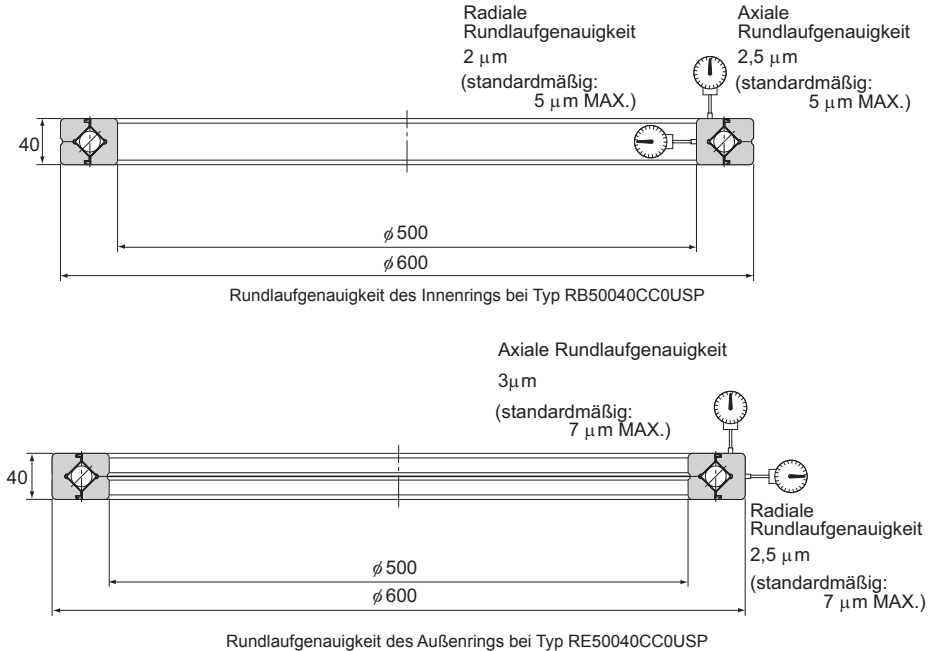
Radiale Rundlaufgenauigkeit
2 $\mu$m
(standardmäßig: 5 $\mu$m MAX.)

Axiale Rundlaufgenauigkeit
2,5 $\mu$m
(standardmäßig: 5 $\mu$m MAX.)

40

$\phi$500

$\phi$600

Rundlaufgenauigkeit des Innenrings bei Typ RB50040CC0USP

Axiale Rundlaufgenauigkeit
3$\mu$m
(standardmäßig: 7 $\mu$m MAX.)

40

Radiale Rundlaufgenauigkeit
2,5 $\mu$m
(standardmäßig: 7 $\mu$m MAX.)

$\phi$500

$\phi$600

Rundlaufgenauigkeit des Außenrings bei Typ RE50040CC0USP